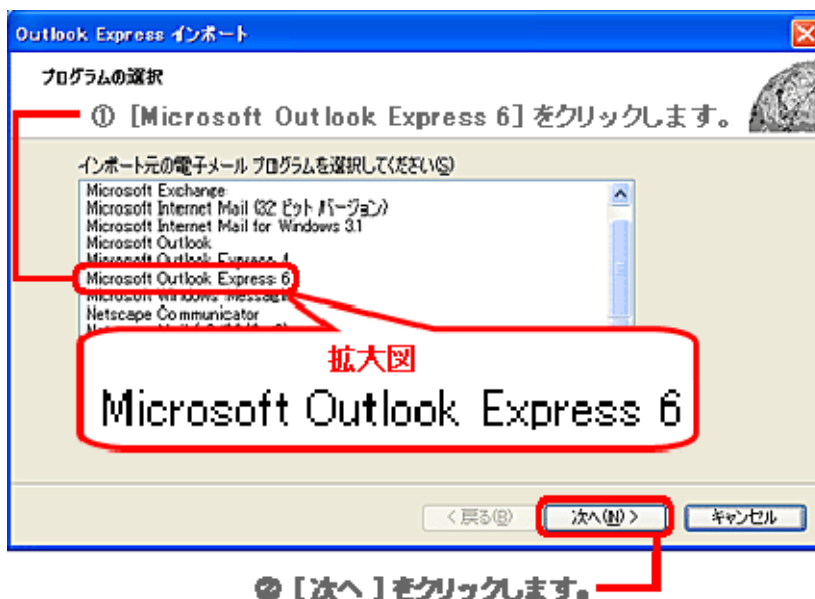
Outlook Express インポート

プログラムの選択

① [Microsoft Outlook Express 6] をクリックします。

インポート元の電子メール プログラムを選択してください(S):

Microsoft Exchange
Microsoft Internet Mail (32 ビット バージョン)
Microsoft Internet Mail for Windows 3.1
Microsoft Outlook
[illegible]
Microsoft Outlook Express 6
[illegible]
Netscape Communicator
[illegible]

拡大図
Microsoft Outlook Express 6

< 戻る(B)
次へ(N) >
キャンセル

② [次へ] をクリックします。